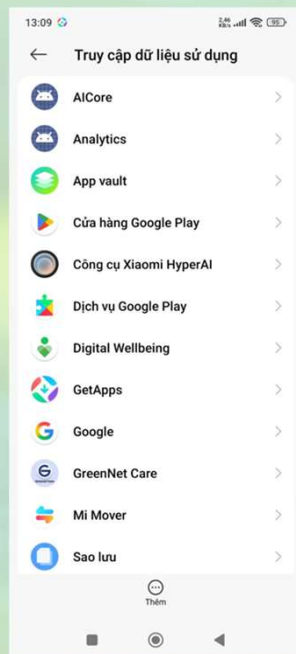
13:09

2,46 KB/s 95

Truy cập dữ liệu sử dụng

AICore

Analytics

App vault

Cửa hàng Google Play

Công cụ Xiaomi HyperAI

Dịch vụ Google Play

Digital Wellbeing

GetApps

Google

GreenNet Care

Mi Mover

Sao lưu

Thêm